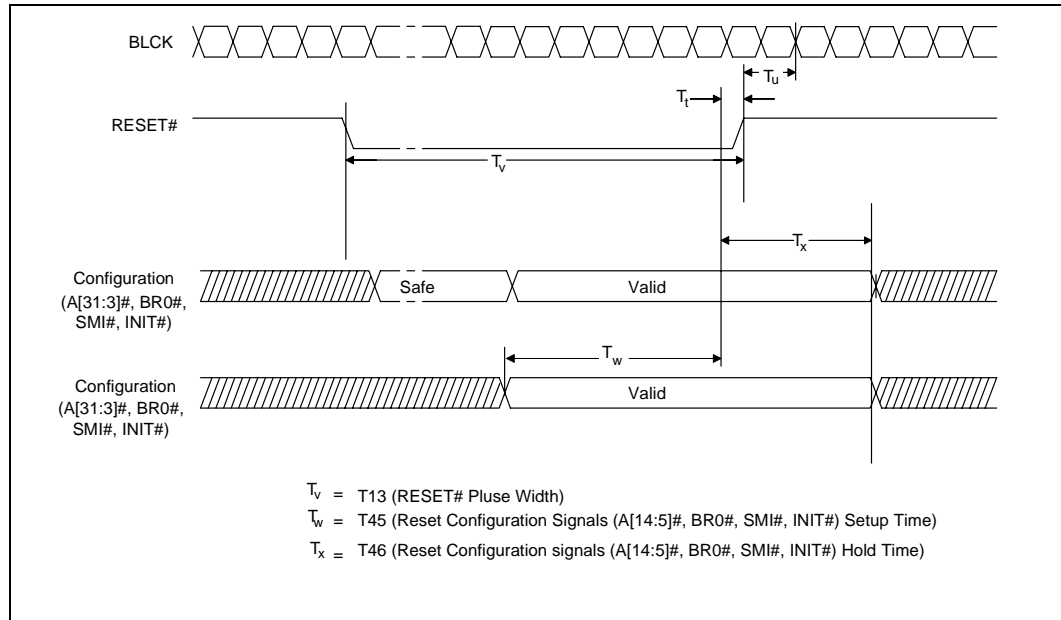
BLCK

$T_u$

$T_t$

RESET#

$T_v$

$T_x$

Configuration (A[31:3]#, BR0#, SMI#, INIT#)

Safe

Valid

$T_w$

Configuration (A[31:3]#, BR0#, SMI#, INIT#)

Valid

$T_v$ = T13 (RESET# Pluse Width)

$T_w$ = T45 (Reset Configuration Signals (A[14:5]#, BR0#, SMI#, INIT#) Setup Time)

$T_x$ = T46 (Reset Configuration signals (A[14:5]#, BR0#, SMI#, INIT#) Hold Time)